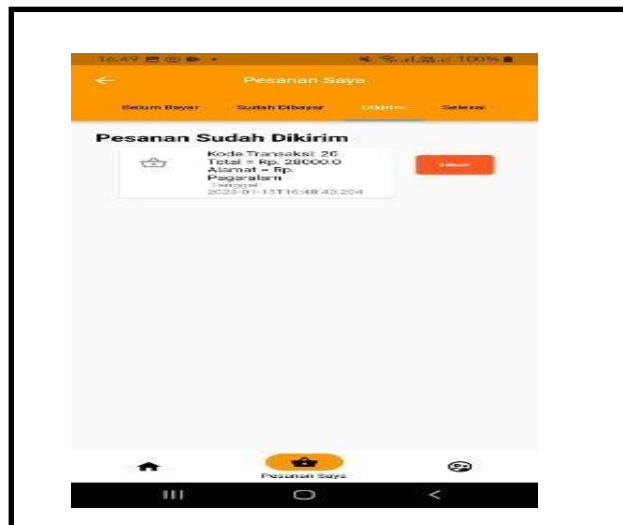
16.49 100%

Pesanan Saya

Belum Bayar Sudah Dibayar Dikirim Selesai

Pesanan Sudah Dikirim

Kode Transaksi 26
Total = Rp. 28000.0
Alamat = Rp. Pagaralam
Tanggal
2023-01-13T16:48:43.204

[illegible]

Pesanan Saya